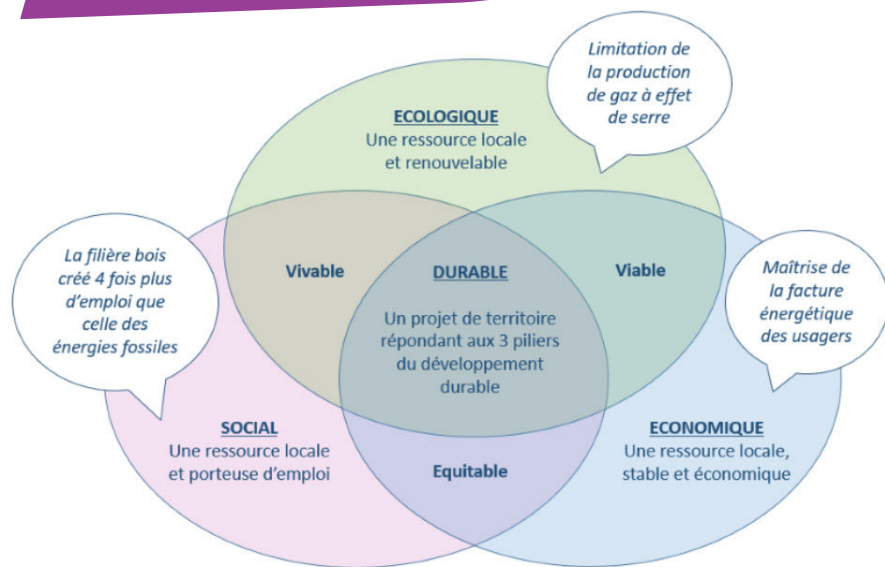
Limitation de la production de gaz à effet de serre

ECOLOGIQUE
Une ressource locale et renouvelable

La filière bois créé 4 fois plus d'emploi que celle des énergies fossiles

Vivable

DURABLE
Un projet de territoire répondant aux 3 piliers du développement durable

Viable

Maîtrise de la facture énergétique des usagers

SOCIAL
Une ressource locale et porteuse d'emploi

Equitable

ECONOMIQUE
Une ressource locale, stable et économique